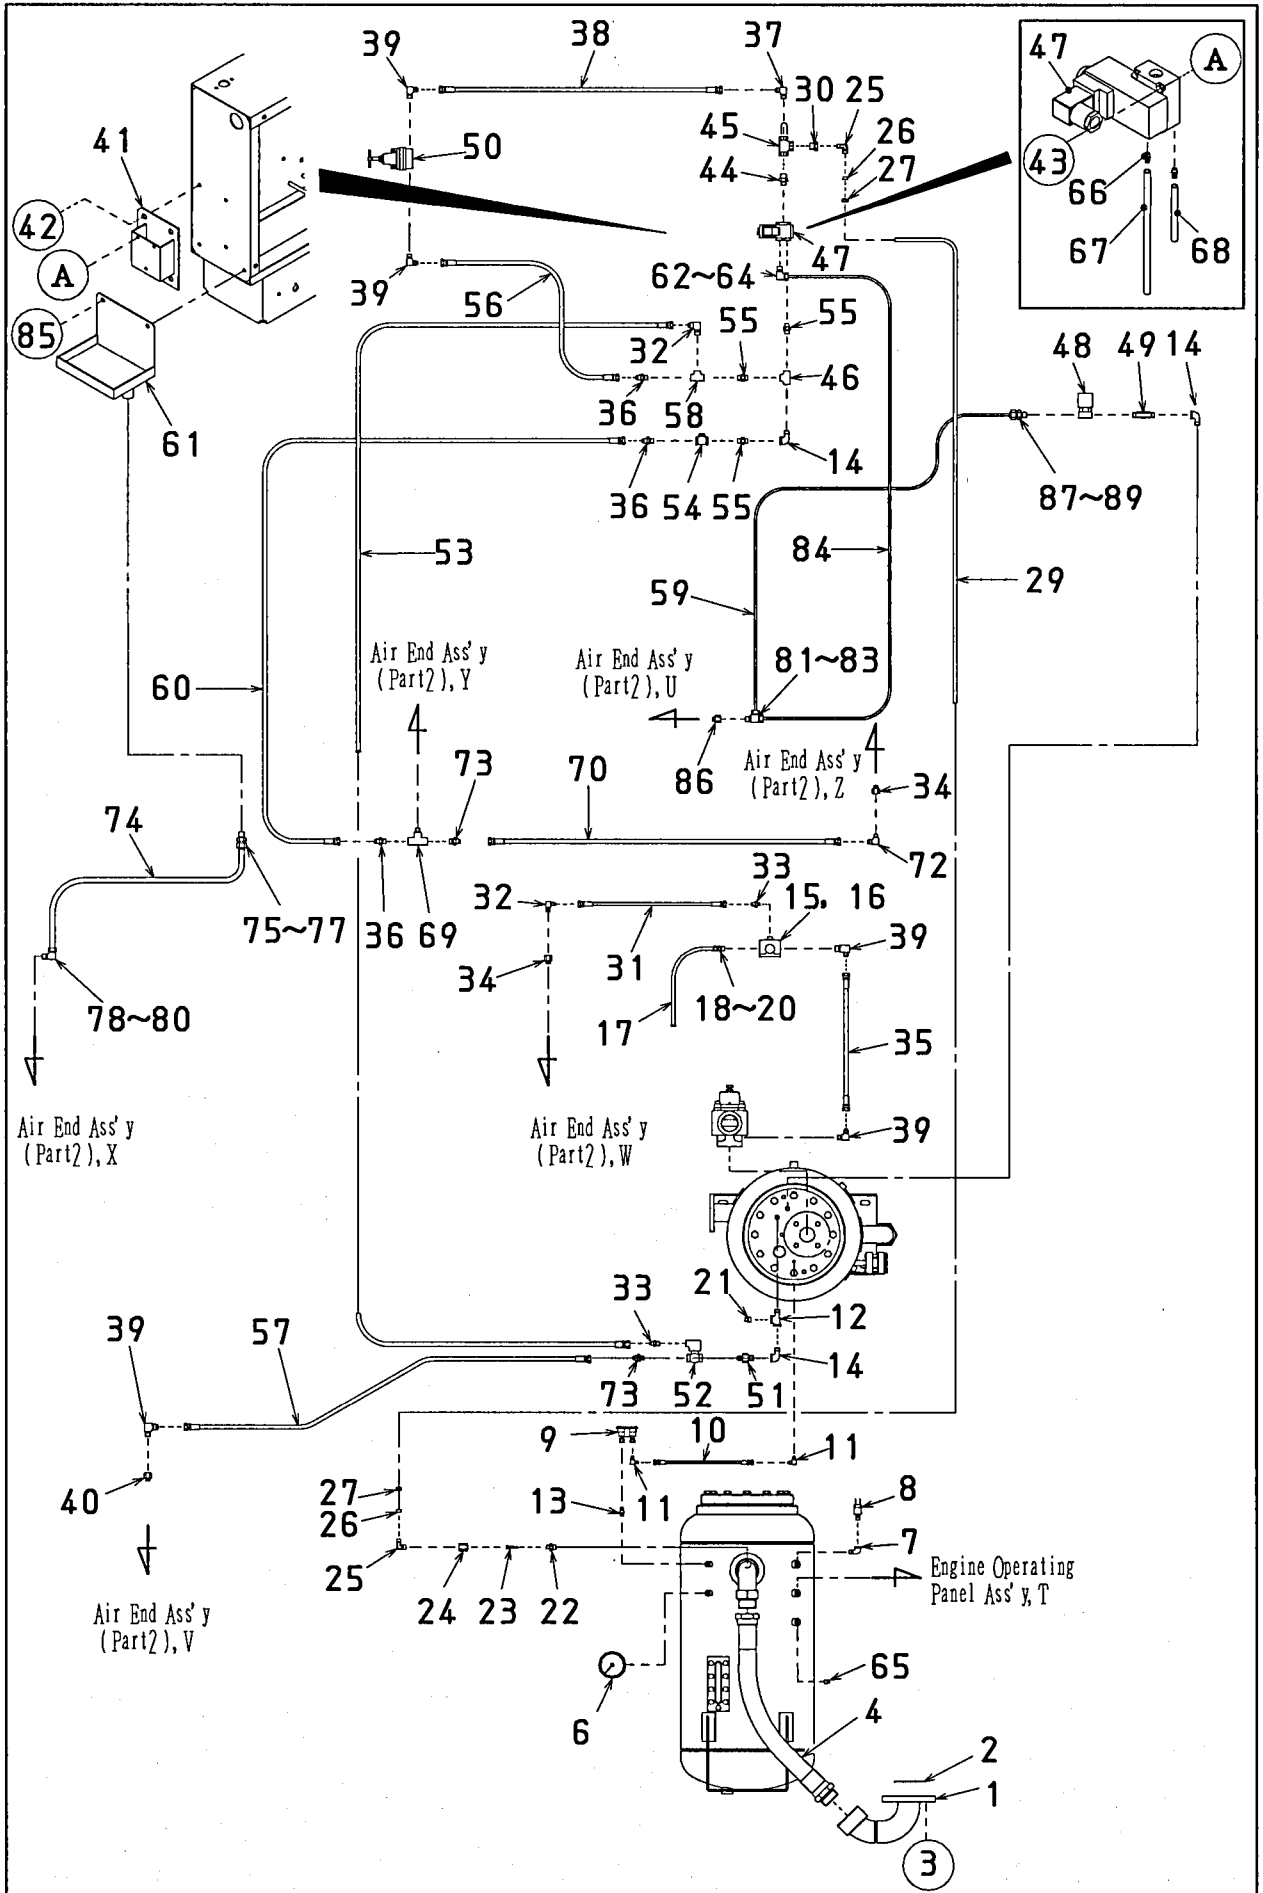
39 38 37
30 25
45 26
44 27
50
41
42
A
47
62~64
39 56
85
55 55
32
61
36 58
46
36 54 55
14
47
A
43
66
67 68
48 49 14
87~89
84
53
59
29
Air End Ass'y (Part2), Y
Air End Ass'y (Part2), U
81~83
60
86
Air End Ass'y (Part2), Z
73 70
34
74
72
75~77 36 69
32
33
15, 16
39
34
31
18~20
78~80
17
35
Air End Ass'y (Part2), X
Air End Ass'y (Part2), W
39
21
33
12
39 57
73 52 51
14
9 10
11
40
27
26
13 11
8
7
25
24 23 22
Engine Operating Panel Ass'y, T
Air End Ass'y (Part2), V
65
6
4
2
1
3